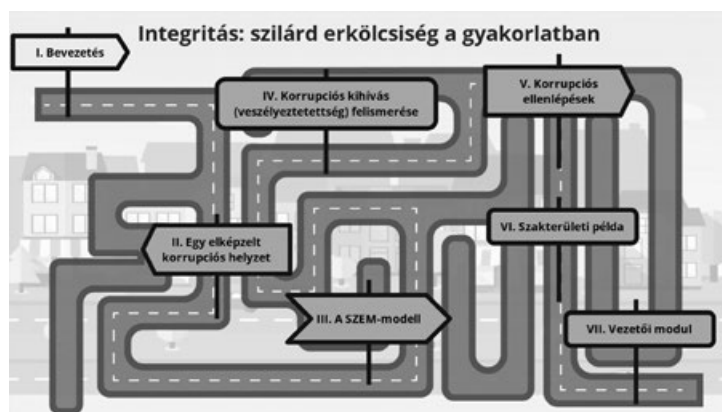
Integritás: szilárd erkölcsiség a gyakorlatban

I. Bevezetés

IV. Korrupciós kihívás (veszélyeztetettség) felismerése

V. Korrupciós ellenlépések

II. Egy elképzelt korrupciós helyzet

VI. Szakterületi példa

III. A SZEM-modell

VII. Vezetői modul